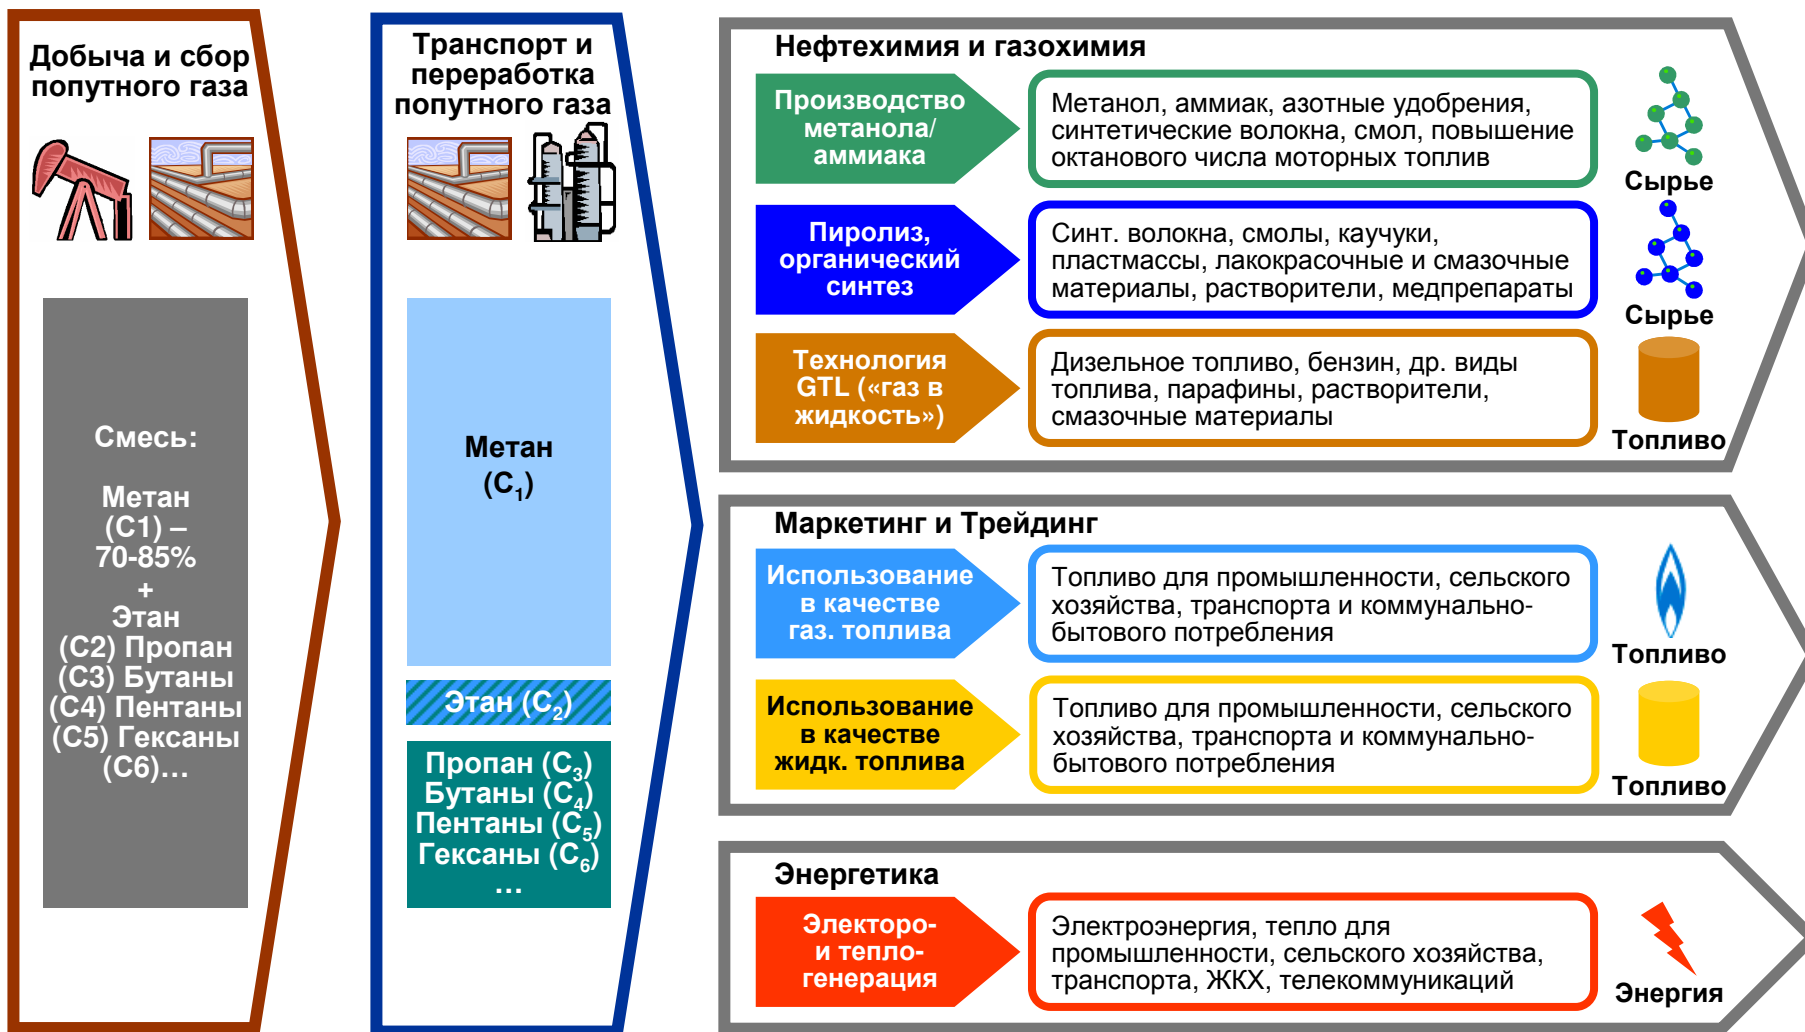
Добыча и сбор попутного газа

Смесь:

Метан (С1) – 70-85% + Этан (С2) Пропан (С3) Бутаны (С4) Пентаны (С5) Гексаны (С6)…

Транспорт и переработка попутного газа

Метан ($C_1$)

Этан ($C_2$)

Пропан ($C_3$) Бутаны ($C_4$) Пентаны ($C_5$) Гексаны ($C_6$) …

Нефтехимия и газохимия

Производство метанола/ аммиака

Метанол, аммиак, азотные удобрения, синтетические волокна, смол, повышение октанового числа моторных топлив

Сырье

Пиролиз, органический синтез

Синт. волокна, смолы, каучуки, пластмассы, лакокрасочные и смазочные материалы, растворители, медпрепараты

Сырье

Технология GTL («газ в жидкость»)

Дизельное топливо, бензин, др. виды топлива, парафины, растворители, смазочные материалы

Топливо

Маркетинг и Трейдинг

Использование в качестве газ. топлива

Топливо для промышленности, сельского хозяйства, транспорта и коммунально-бытового потребления

Топливо

Использование в качестве жидк. топлива

Топливо для промышленности, сельского хозяйства, транспорта и коммунально-бытового потребления

Топливо

Энергетика

Электро- и тепло- генерация

Электроэнергия, тепло для промышленности, сельского хозяйства, транспорта, ЖКХ, телекоммуникаций

Энергия